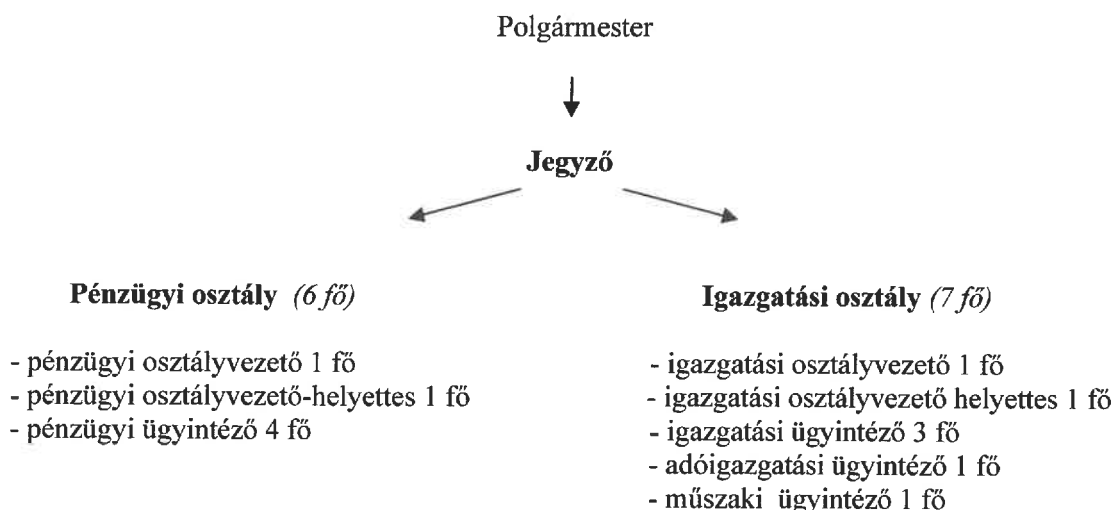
Polgármester

Jegyző

Pénzügyi osztály *(6 fő)*

- pénzügyi osztályvezető 1 fő
- pénzügyi osztályvezető-helyettes 1 fő
- pénzügyi ügyintéző 4 fő

Igazgatási osztály *(7 fő)*

- igazgatási osztályvezető 1 fő
- igazgatási osztályvezető helyettes 1 fő
- igazgatási ügyintéző 3 fő
- adóigazgatási ügyintéző 1 fő
- műszaki ügyintéző 1 fő